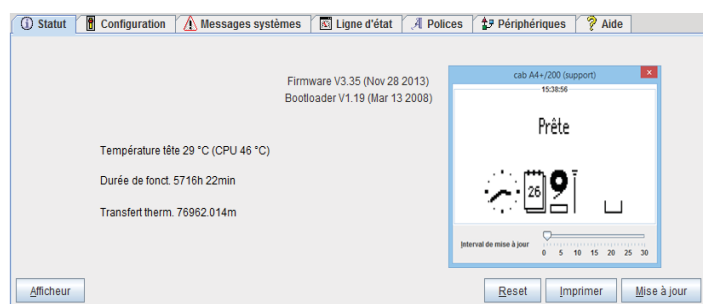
Statut | Configuration | Messages systèmes | Ligne d'état | Polices | Périphériques | Aide

Firmware V3.35 (Nov 28 2013)
Bootloader V1.19 (Mar 13 2008)

cab A4+/200 (support)
15:38:56
Prête
26

Interval de mise à jour
0 5 10 15 20 25 30

Température tête 29 °C (CPU 46 °C)

Durée de fonct. 5716h 22min

Transfert therm. 76962.014m

Afficheur

Reset | Imprimer | Mise à jour